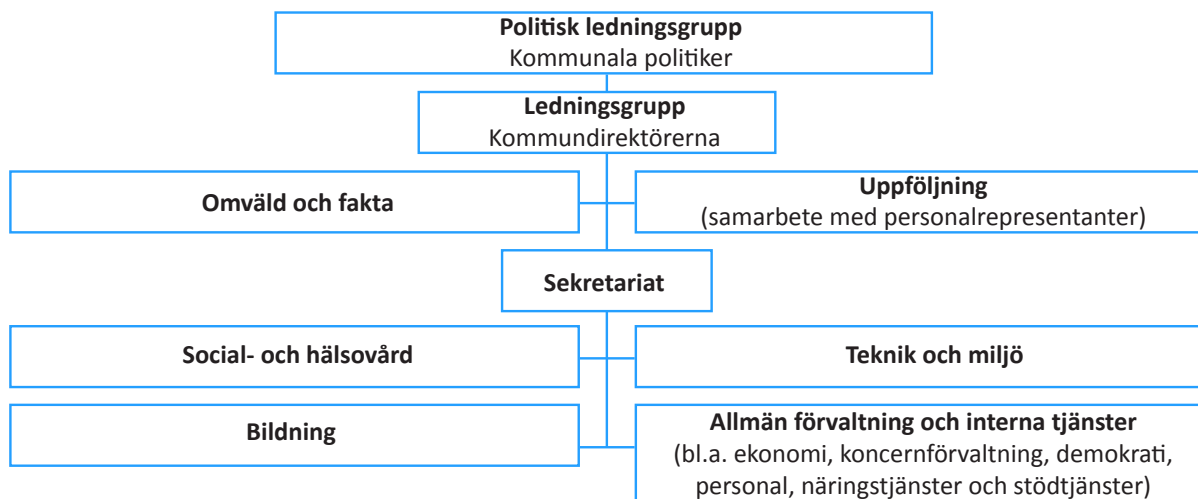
**Politisk ledningsgrupp**
Kommunala politiker

**Ledningsgrupp**
Kommundirektörerna

**Omväld och fakta**

**Uppföljning**
(samarbete med personalrepresentanter)

**Sekretariat**

**Social- och hälsovård**

**Teknik och miljö**

**Bildning**

**Allmän förvaltning och interna tjänster**
(bl.a. ekonomi, koncernförvaltning, demokrati, personal, näringstjänster och stödtjänster)